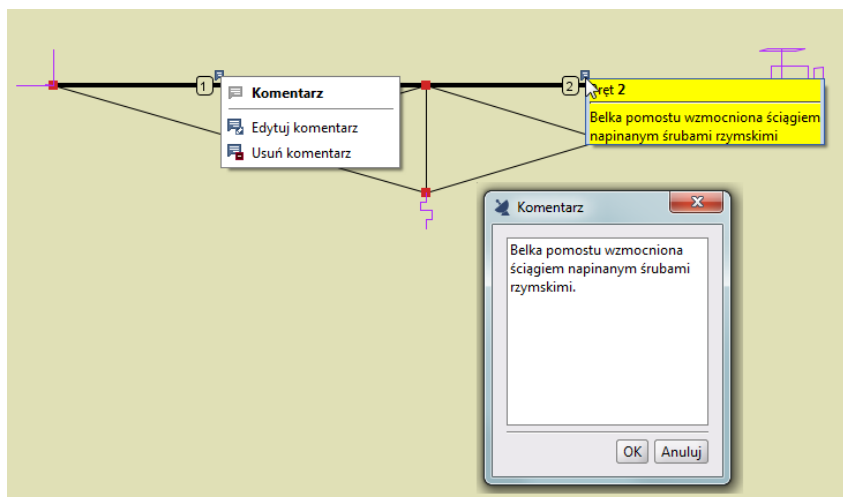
1

Komentarz

Edytuj komentarz

Usuń komentarz

2

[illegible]ręt 2

Belka pomostu wzmocniona ściągiem napinanym śrubami rzymskimi

Komentarz

Belka pomostu wzmocniona ściągiem napinanym śrubami rzymskimi.

OK

Anuluj